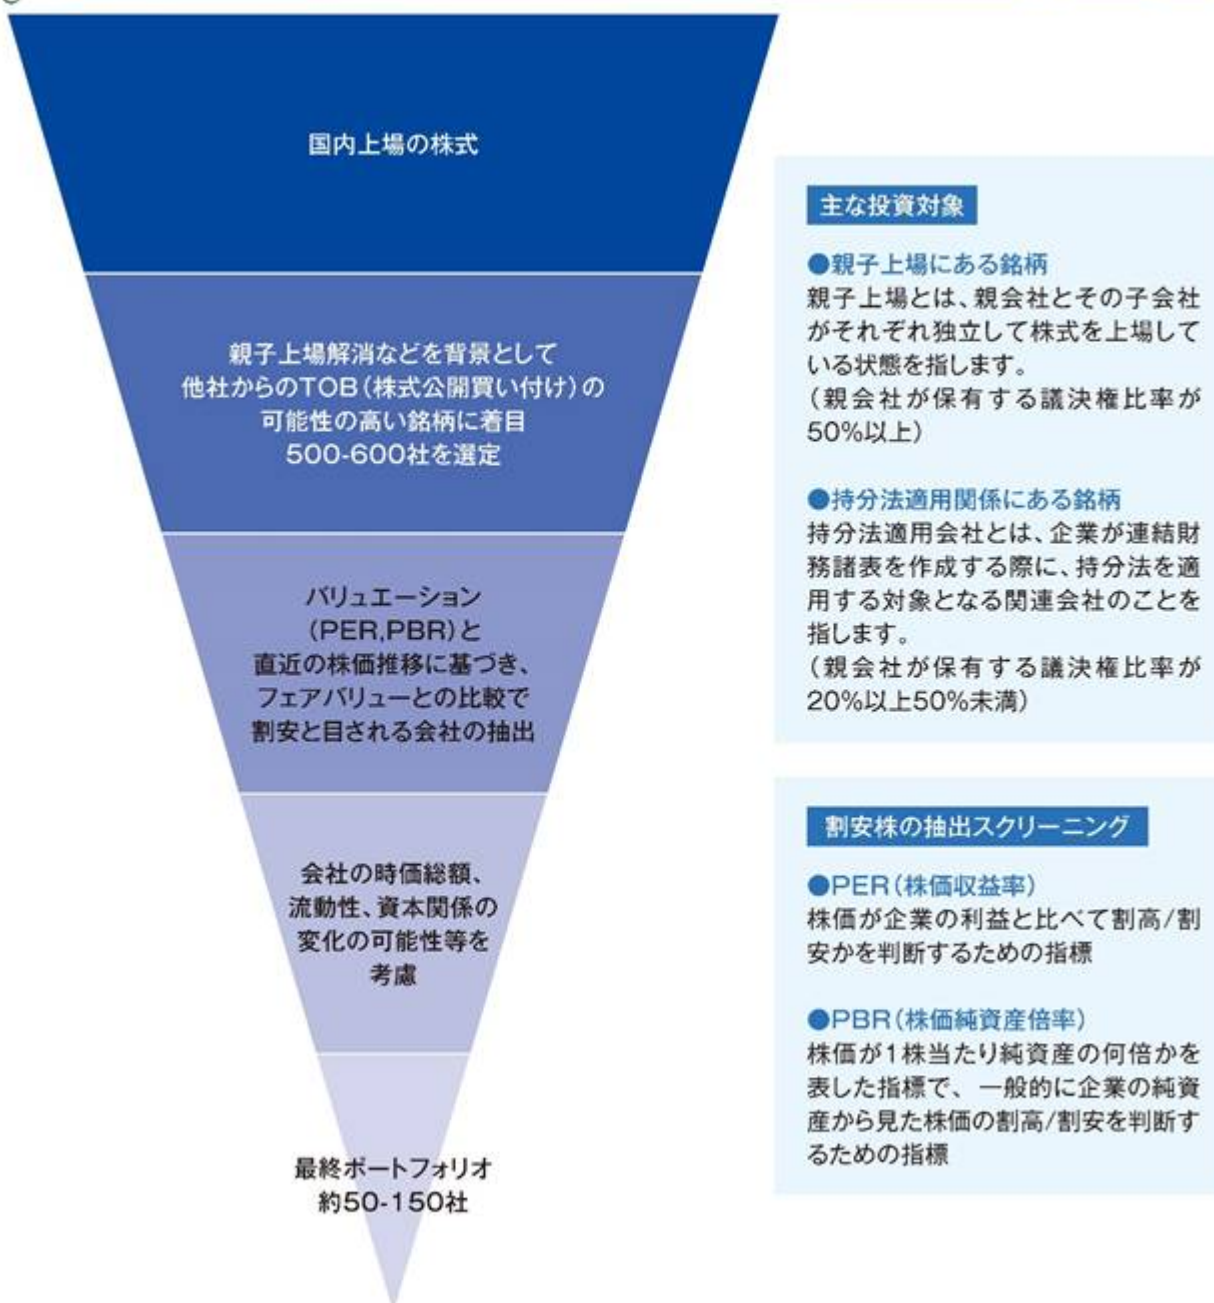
国内上場の株式

親子上場解消などを背景として他社からのTOB(株式公開買い付け)の可能性の高い銘柄に着目 500-600社を選定

バリュエーション (PER,PBR)と直近の株価推移に基づき、フェアバリューとの比較で割安と目される会社の抽出

会社の時価総額、流動性、資本関係の変化の可能性等を考慮

最終ポートフォリオ 約50-150社

主な投資対象

●親子上場にある銘柄
親子上場とは、親会社とその子会社がそれぞれ独立して株式を上場している状態を指します。
(親会社が保有する議決権比率が50%以上)

●持分法適用関係にある銘柄
持分法適用会社とは、企業が連結財務諸表を作成する際に、持分法を適用する対象となる関連会社のことを指します。
(親会社が保有する議決権比率が20%以上50%未満)

割安株の抽出スクリーニング

●PER(株価収益率)
株価が企業の利益と比べて割高/割安かを判断するための指標

●PBR(株価純資産倍率)
株価が1株当たり純資産の何倍かを表した指標で、一般的に企業の純資産から見た株価の割高/割安を判断するための指標